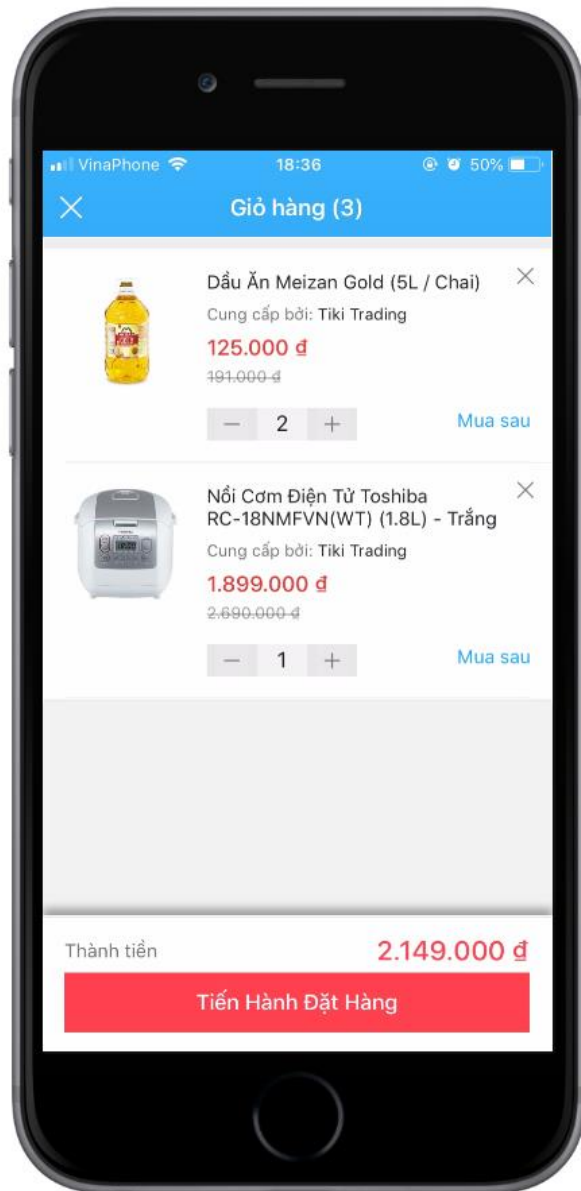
VinaPhone 18:36 50%

Giỏ hàng (3)

Dầu Ăn Meizan Gold (5L / Chai)
Cung cấp bởi: Tiki Trading
125.000 đ
191.000 đ
− 2 +
Mua sau

Nồi Cơm Điện Tử Toshiba RC-18NMFVN(WT) (1.8L) - Trắng
Cung cấp bởi: Tiki Trading
1.899.000 đ
2.690.000 đ
− 1 +
Mua sau

Thành tiền
2.149.000 đ
Tiến Hành Đặt Hàng